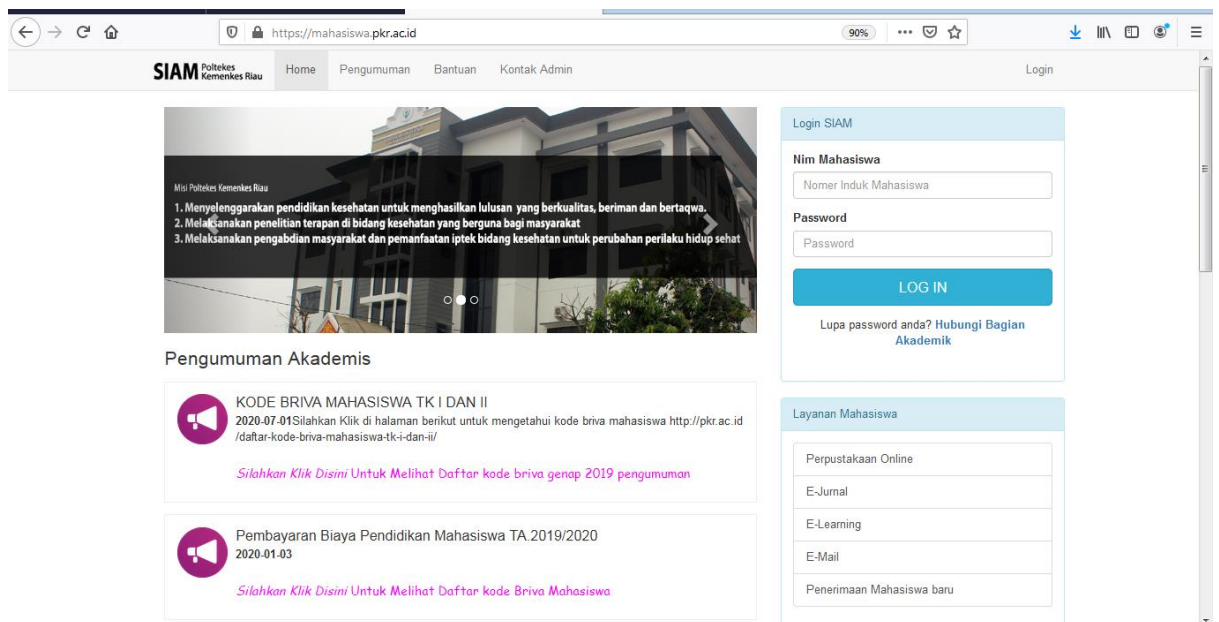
https://mahasiswa.pkr.ac.id

90%

SIAM Poltekes Kemenkes Riau

Home Pengumuman Bantuan Kontak Admin

Login

Misi Poltekes Kemenkes Riau

1. Menyelenggarakan pendidikan kesehatan untuk menghasilkan lulusan yang berkualitas, beriman dan bertaqwa.
2. Melaksanakan penelitian terapan di bidang kesehatan yang berguna bagi masyarakat
3. Melaksanakan pengabdian masyarakat dan pemanfaatan iptek bidang kesehatan untuk perubahan perilaku hidup sehat

Login SIAM

Nim Mahasiswa

Nomer Induk Mahasiswa

Password

Password

LOG IN

Lupa password anda? Hubungi Bagian Akademik

Pengumuman Akademis

KODE BRIVA MAHASISWA TK I DAN II

2020-07-01Silahkan Klik di halaman berikut untuk mengetahui kode briva mahasiswa http://pkr.ac.id/daftar-kode-briva-mahasiswa-tk-i-dan-ii/

Silahkan Klik Disini Untuk Melihat Daftar kode briva genap 2019 pengumuman

Pembayaran Biaya Pendidikan Mahasiswa TA.2019/2020

2020-01-03

Silahkan Klik Disini Untuk Melihat Daftar kode Briva Mahasiswa

Layanan Mahasiswa

Perpustakaan Online

E-Jurnal

E-Learning

E-Mail

Penerimaan Mahasiswa baru